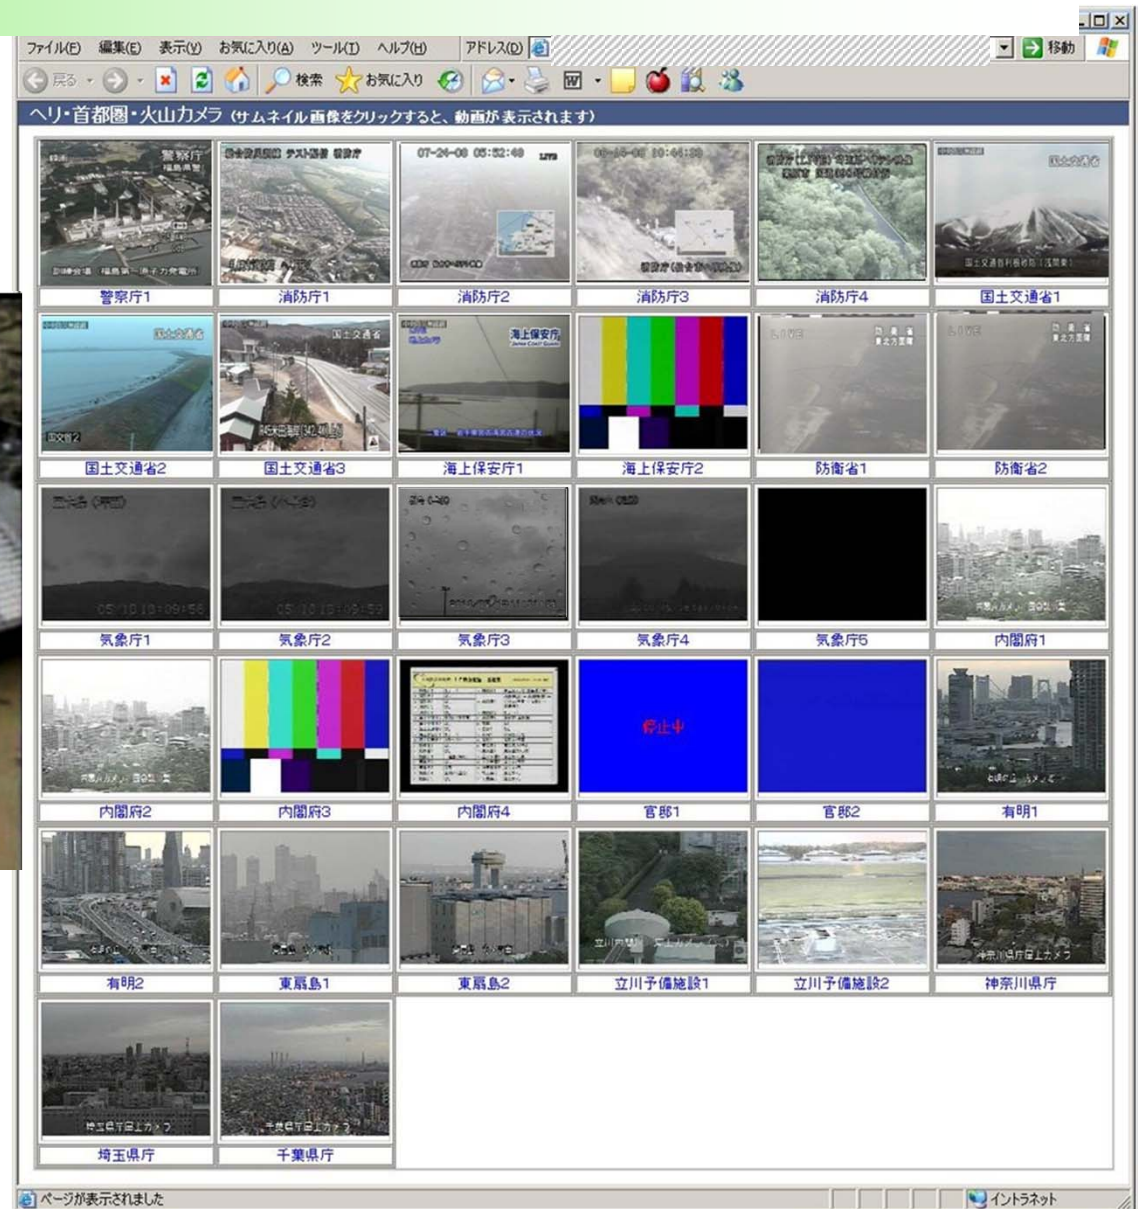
ファイル(F) 編集(E) 表示(V) お気に入り(A) ツール(T) ヘルプ(H) アドレス(D) 移動

戻る 検索 お気に入り

ヘリ・首都圏・火山カメラ (サムネイル画像をクリックすると、動画が表示されます)

| 警察庁1 | 消防庁1 | 消防庁2 | 消防庁3 | 消防庁4 | 国土交通省1 |
|---|---|---|---|---|---|
| 国土交通省2 | 国土交通省3 | 海上保安庁1 | 海上保安庁2 | 防衛省1 | 防衛省2 |
| 気象庁1 | 気象庁2 | 気象庁3 | 気象庁4 | 気象庁5 | 内閣府1 |
| 内閣府2 | 内閣府3 | 内閣府4 | 官邸1 | 官邸2 | 有明1 |
| 有明2 | 東扇島1 | 東扇島2 | 立川予備施設1 | 立川予備施設2 | 神奈川県庁 |
| 埼玉県庁 | 千葉県庁 | | | | |

警察庁

国土交通省

海上保安庁

防衛省

停止中

07-24-08 05:52:48

神奈川県庁屋上カメラ

埼玉県庁屋上カメラ

千葉県庁屋上カメラ

ページが表示されました

イントラネット